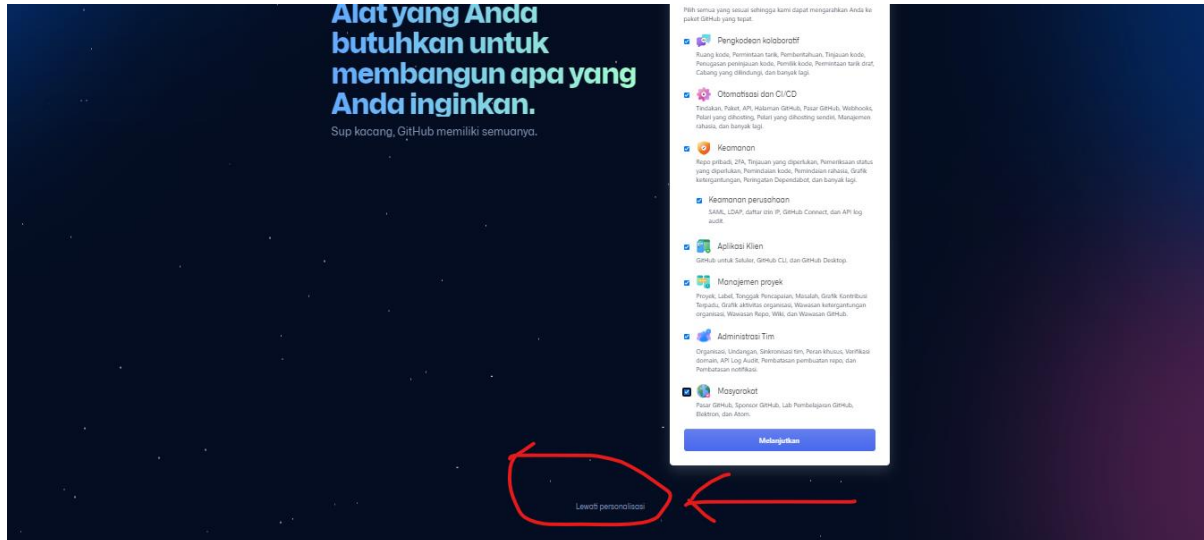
Alat yang Anda butuhkan untuk membangun apa yang Anda inginkan.

Sup kacang, GitHub memiliki semuanya.

Pilih semua yang sesuai sehingga kami dapat mengarahkan Anda ke paket GitHub yang tepat.

Pengkodean kolaboratif
Ruang kode, Permintaan tarik, Pemberitahuan, Tinjauan kode, Penugasan peninjauan kode, Pemilik kode, Permintaan tarik draf, Cabang yang dilindungi, dan banyak lagi.

Otomatisasi dan CI/CD
Tindakan, Paket, API, Halaman GitHub, Pasar GitHub, Webhooks, Pelari yang dihosting, Pelari yang dihosting sendiri, Manajemen rahasia, dan banyak lagi.

Keamanan
Repo pribadi, 2FA, Tinjauan yang diperlukan, Pemeriksaan status yang diperlukan, Pemindaian kode, Pemindaian rahasia, Grafik ketergantungan, Peringatan Dependabot, dan banyak lagi.

Keamanan perusahaan
SAML, LDAP, daftar izin IP, GitHub Connect, dan API log audit.

Aplikasi Klien
GitHub untuk Seluler, GitHub CLI, dan GitHub Desktop.

Manajemen proyek
Proyek, Label, Tonggak Pencapaian, Masalah, Grafik Kontribusi Terpadu, Grafik aktivitas organisasi, Wawasan ketergantungan organisasi, Wawasan Repo, Wiki, dan Wawasan GitHub.

Administrasi Tim
Organisasi, Undangan, Sinkronisasi tim, Peran khusus, Verifikasi domain, API Log Audit, Pembatasan pembuatan repo, dan Pembatasan notifikasi.

Masyarakat
Pasar GitHub, Sponsor GitHub, Lab Pembelajaran GitHub, Elektron, dan Atom.

Melanjutkan

Lewati personalisasi